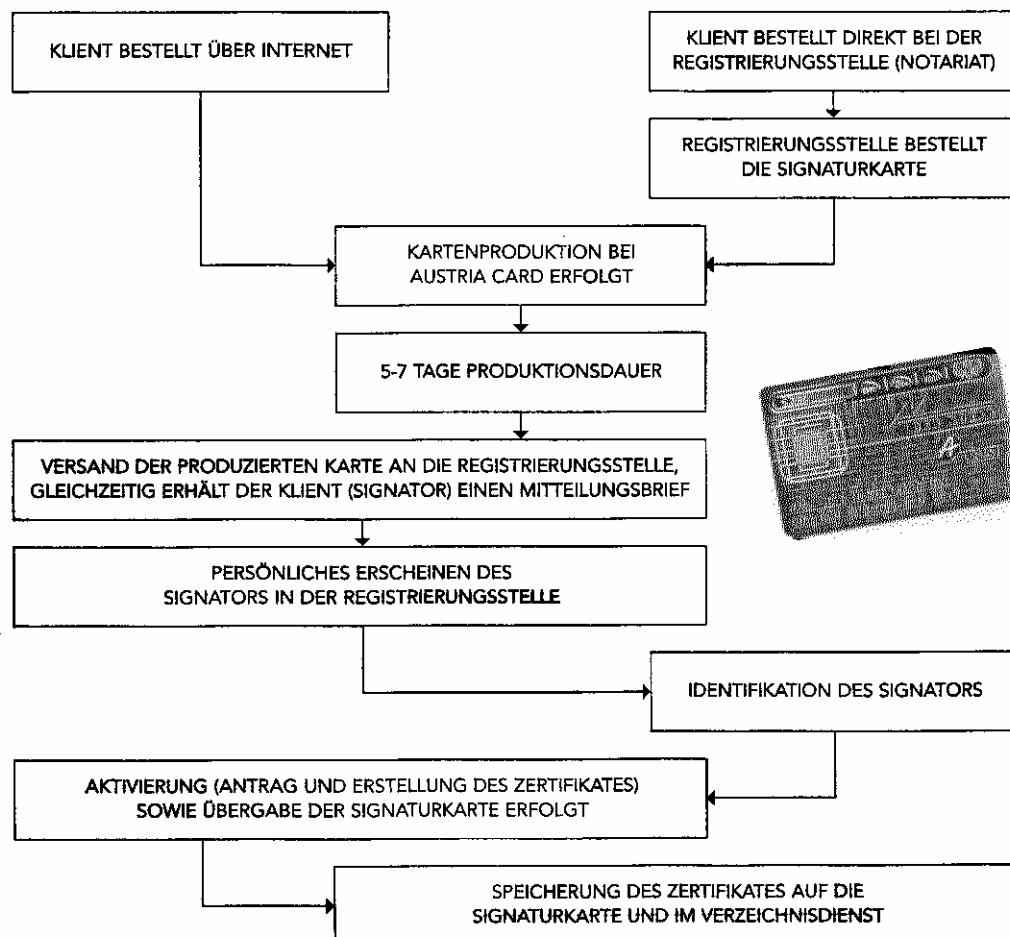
KLIENT BESTELLT ÜBER INTERNET

KLIENT BESTELLT DIREKT BEI DER REGISTRIERUNGSSTELLE (NOTARIAT)

REGISTRIERUNGSSTELLE BESTELLT DIE SIGNATURKARTE

KARTENPRODUKTION BEI AUSTRIA CARD ERFOLGT

5-7 TAGE PRODUKTIONSDAUER

VERSAND DER PRODUZIERTEN KARTE AN DIE REGISTRIERUNGSSTELLE, GLEICHZEITIG ERHÄLT DER KLIENT (SIGNATOR) EINEN MITTEILUNGSBRIEF

PERSÖNLICHES ERSCHEINEN DES SIGNATORS IN DER REGISTRIERUNGSSTELLE

IDENTIFIKATION DES SIGNATORS

AKTIVIERUNG (ANTRAG UND ERSTELLUNG DES ZERTIFIKATES) SOWIE ÜBERGABE DER SIGNATURKARTE ERFOLGT

SPEICHERUNG DES ZERTIFIKATES AUF DIE SIGNATURKARTE UND IM VERZEICHNISDIENST